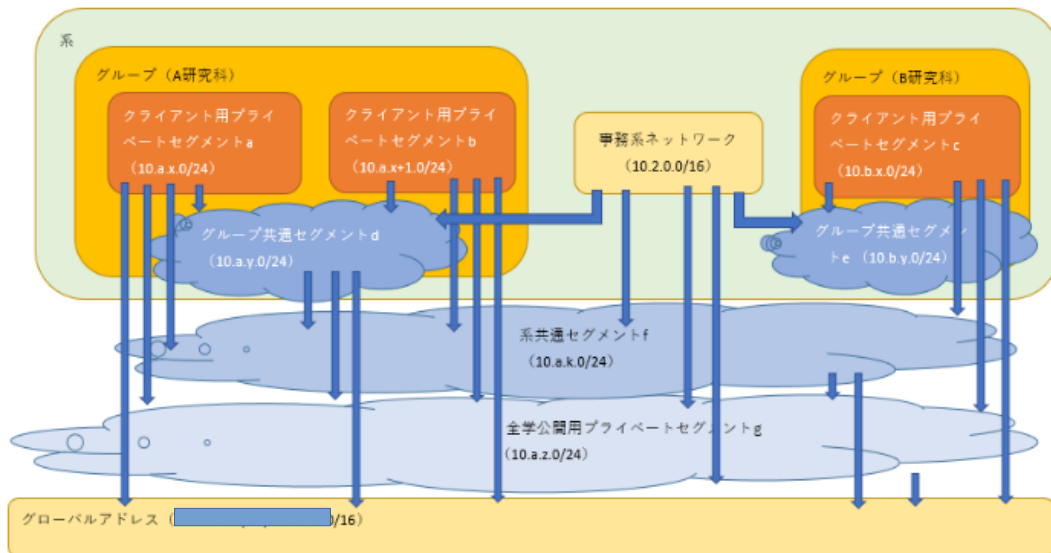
系

グループ（A研究科）

クライアント用プライベートセグメントa （10.a.x.0/24）

クライアント用プライベートセグメントb （10.a.x+1.0/24）

事務系ネットワーク （10.2.0.0/16）

グループ（B研究科）

クライアント用プライベートセグメントc （10.b.x.0/24）

グループ共通セグメントd （10.a.y.0/24）

グループ共通セグメントe （10.b.y.0/24）

系共通セグメントf （10.a.k.0/24）

全学公開用プライベートセグメントg （10.a.z.0/24）

グローバルアドレス（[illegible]/16）